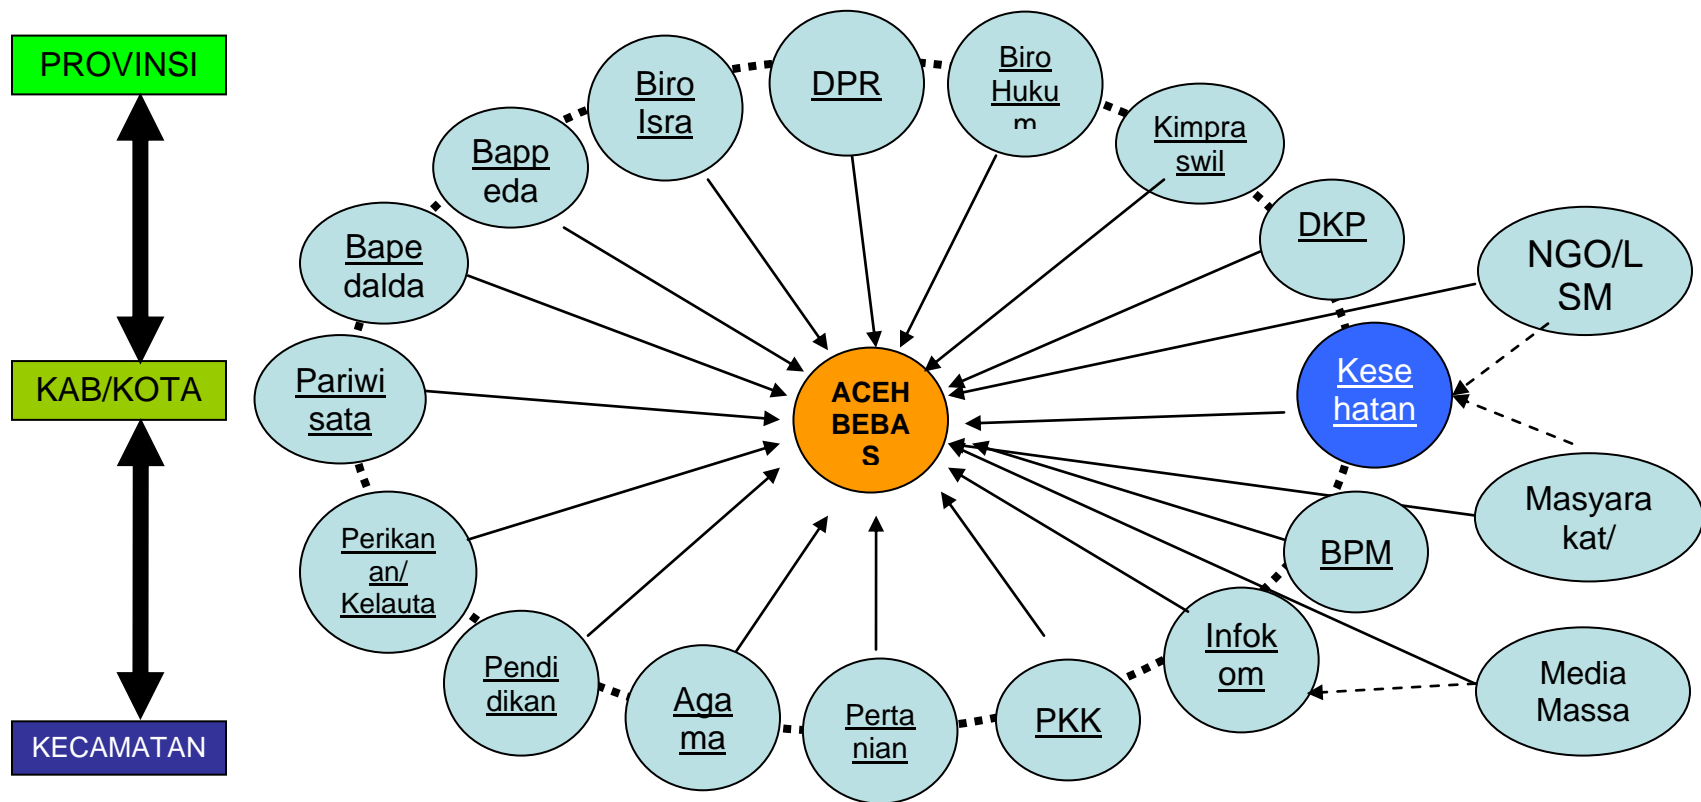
PROVINSI

KAB/KOTA

KECAMATAN

Bapp eda

Biro Isra

DPR

Biro Huku m

Kimpra swil

DKP

NGO/L SM

Bape dalda

Pariwi sata

ACEH BEBA S

Kese hatan

Perikan an/ Kelauta

Masyara kat/

BPM

Pendi dikan

Aga ma

Perta nian

PKK

Infok om

Media Massa